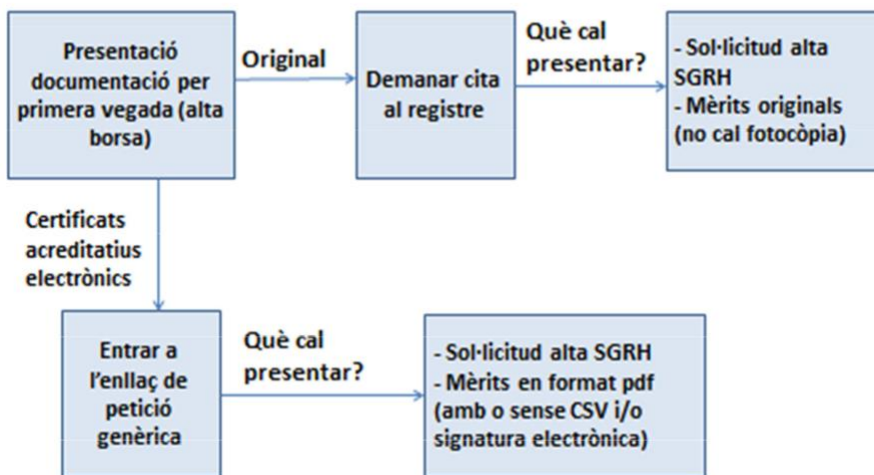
Presentació documentació per primera vegada (alta borsa)

Original

Demanar cita al registre

Què cal presentar?

- Sol·licitud alta SGRH
- Mèrits originals (no cal fotocòpia)

Certificats acreditatius electrònics

Entrar a l'enllaç de petició genèrica

Què cal presentar?

- Sol·licitud alta SGRH
- Mèrits en format pdf (amb o sense CSV i/o signatura electrònica)